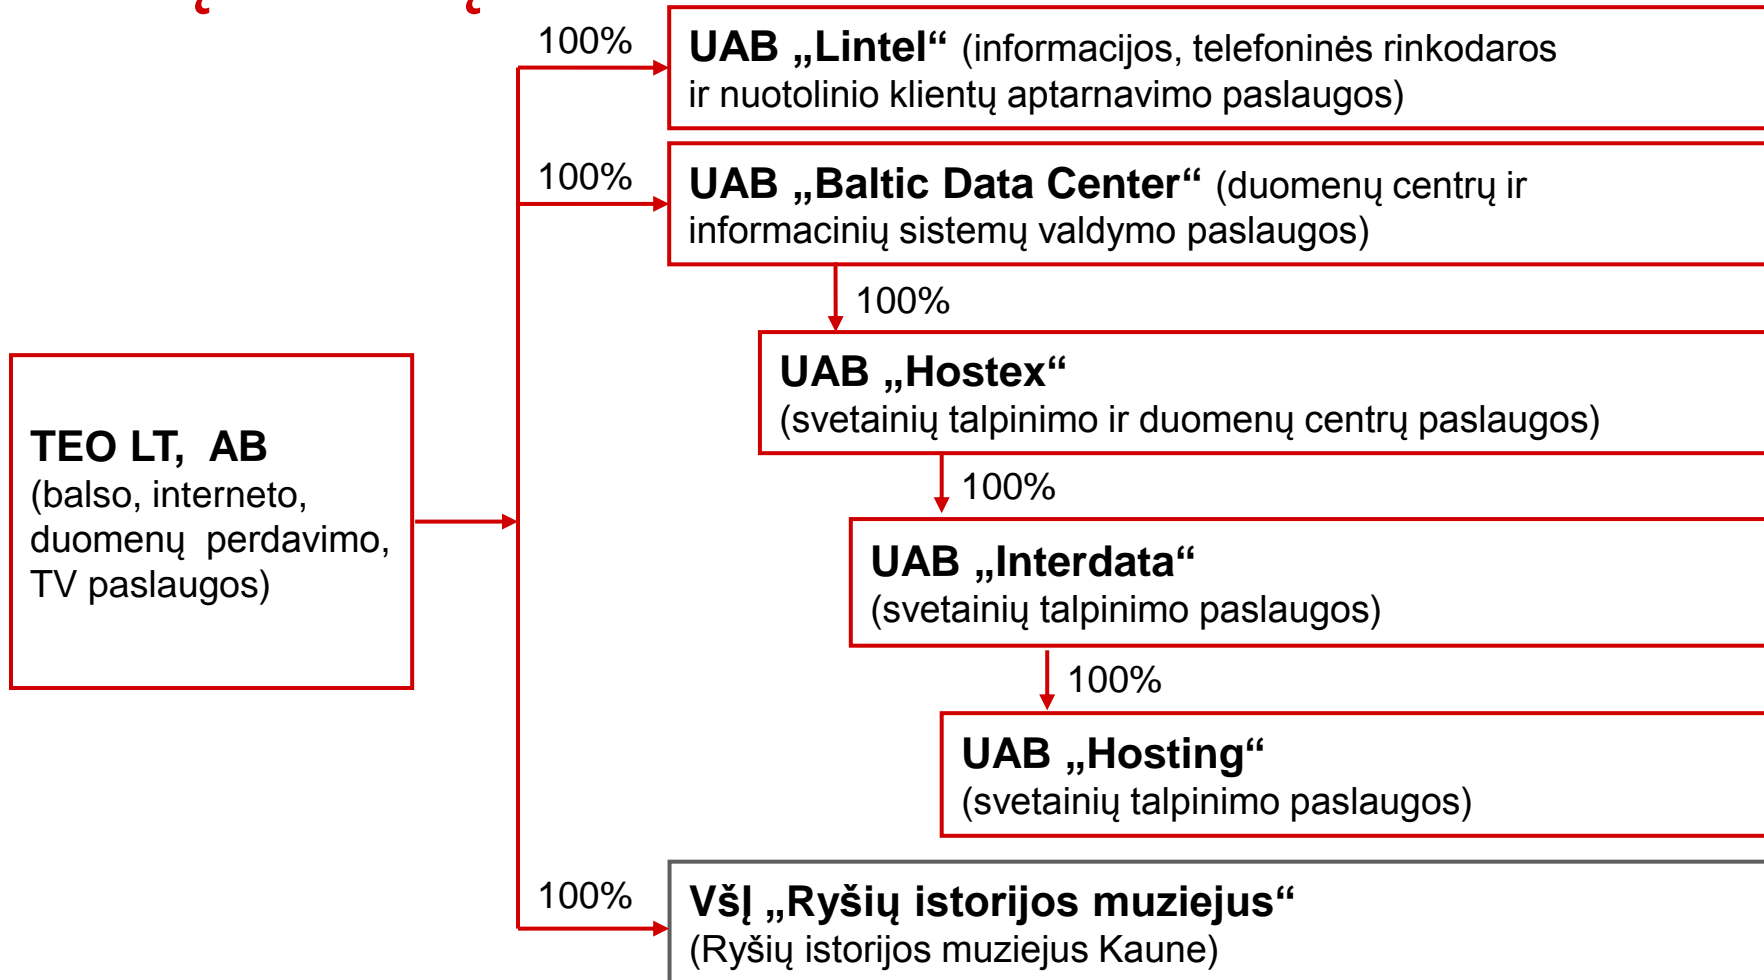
TEO LT, AB
(balso, interneto, duomenų perdavimo, TV paslaugos)

100%

UAB „Lintel“ (informacijos, telefoninės rinkodaros ir nuotolinio klientų aptarnavimo paslaugos)

100%

UAB „Baltic Data Center“ (duomenų centrų ir informacinių sistemų valdymo paslaugos)

100%

UAB „Hostex“
(svetainių talpinimo ir duomenų centrų paslaugos)

100%

UAB „Interdata“
(svetainių talpinimo paslaugos)

100%

UAB „Hosting“
(svetainių talpinimo paslaugos)

100%

VšĮ „Ryšių istorijos muziejus“
(Ryšių istorijos muziejus Kaune)